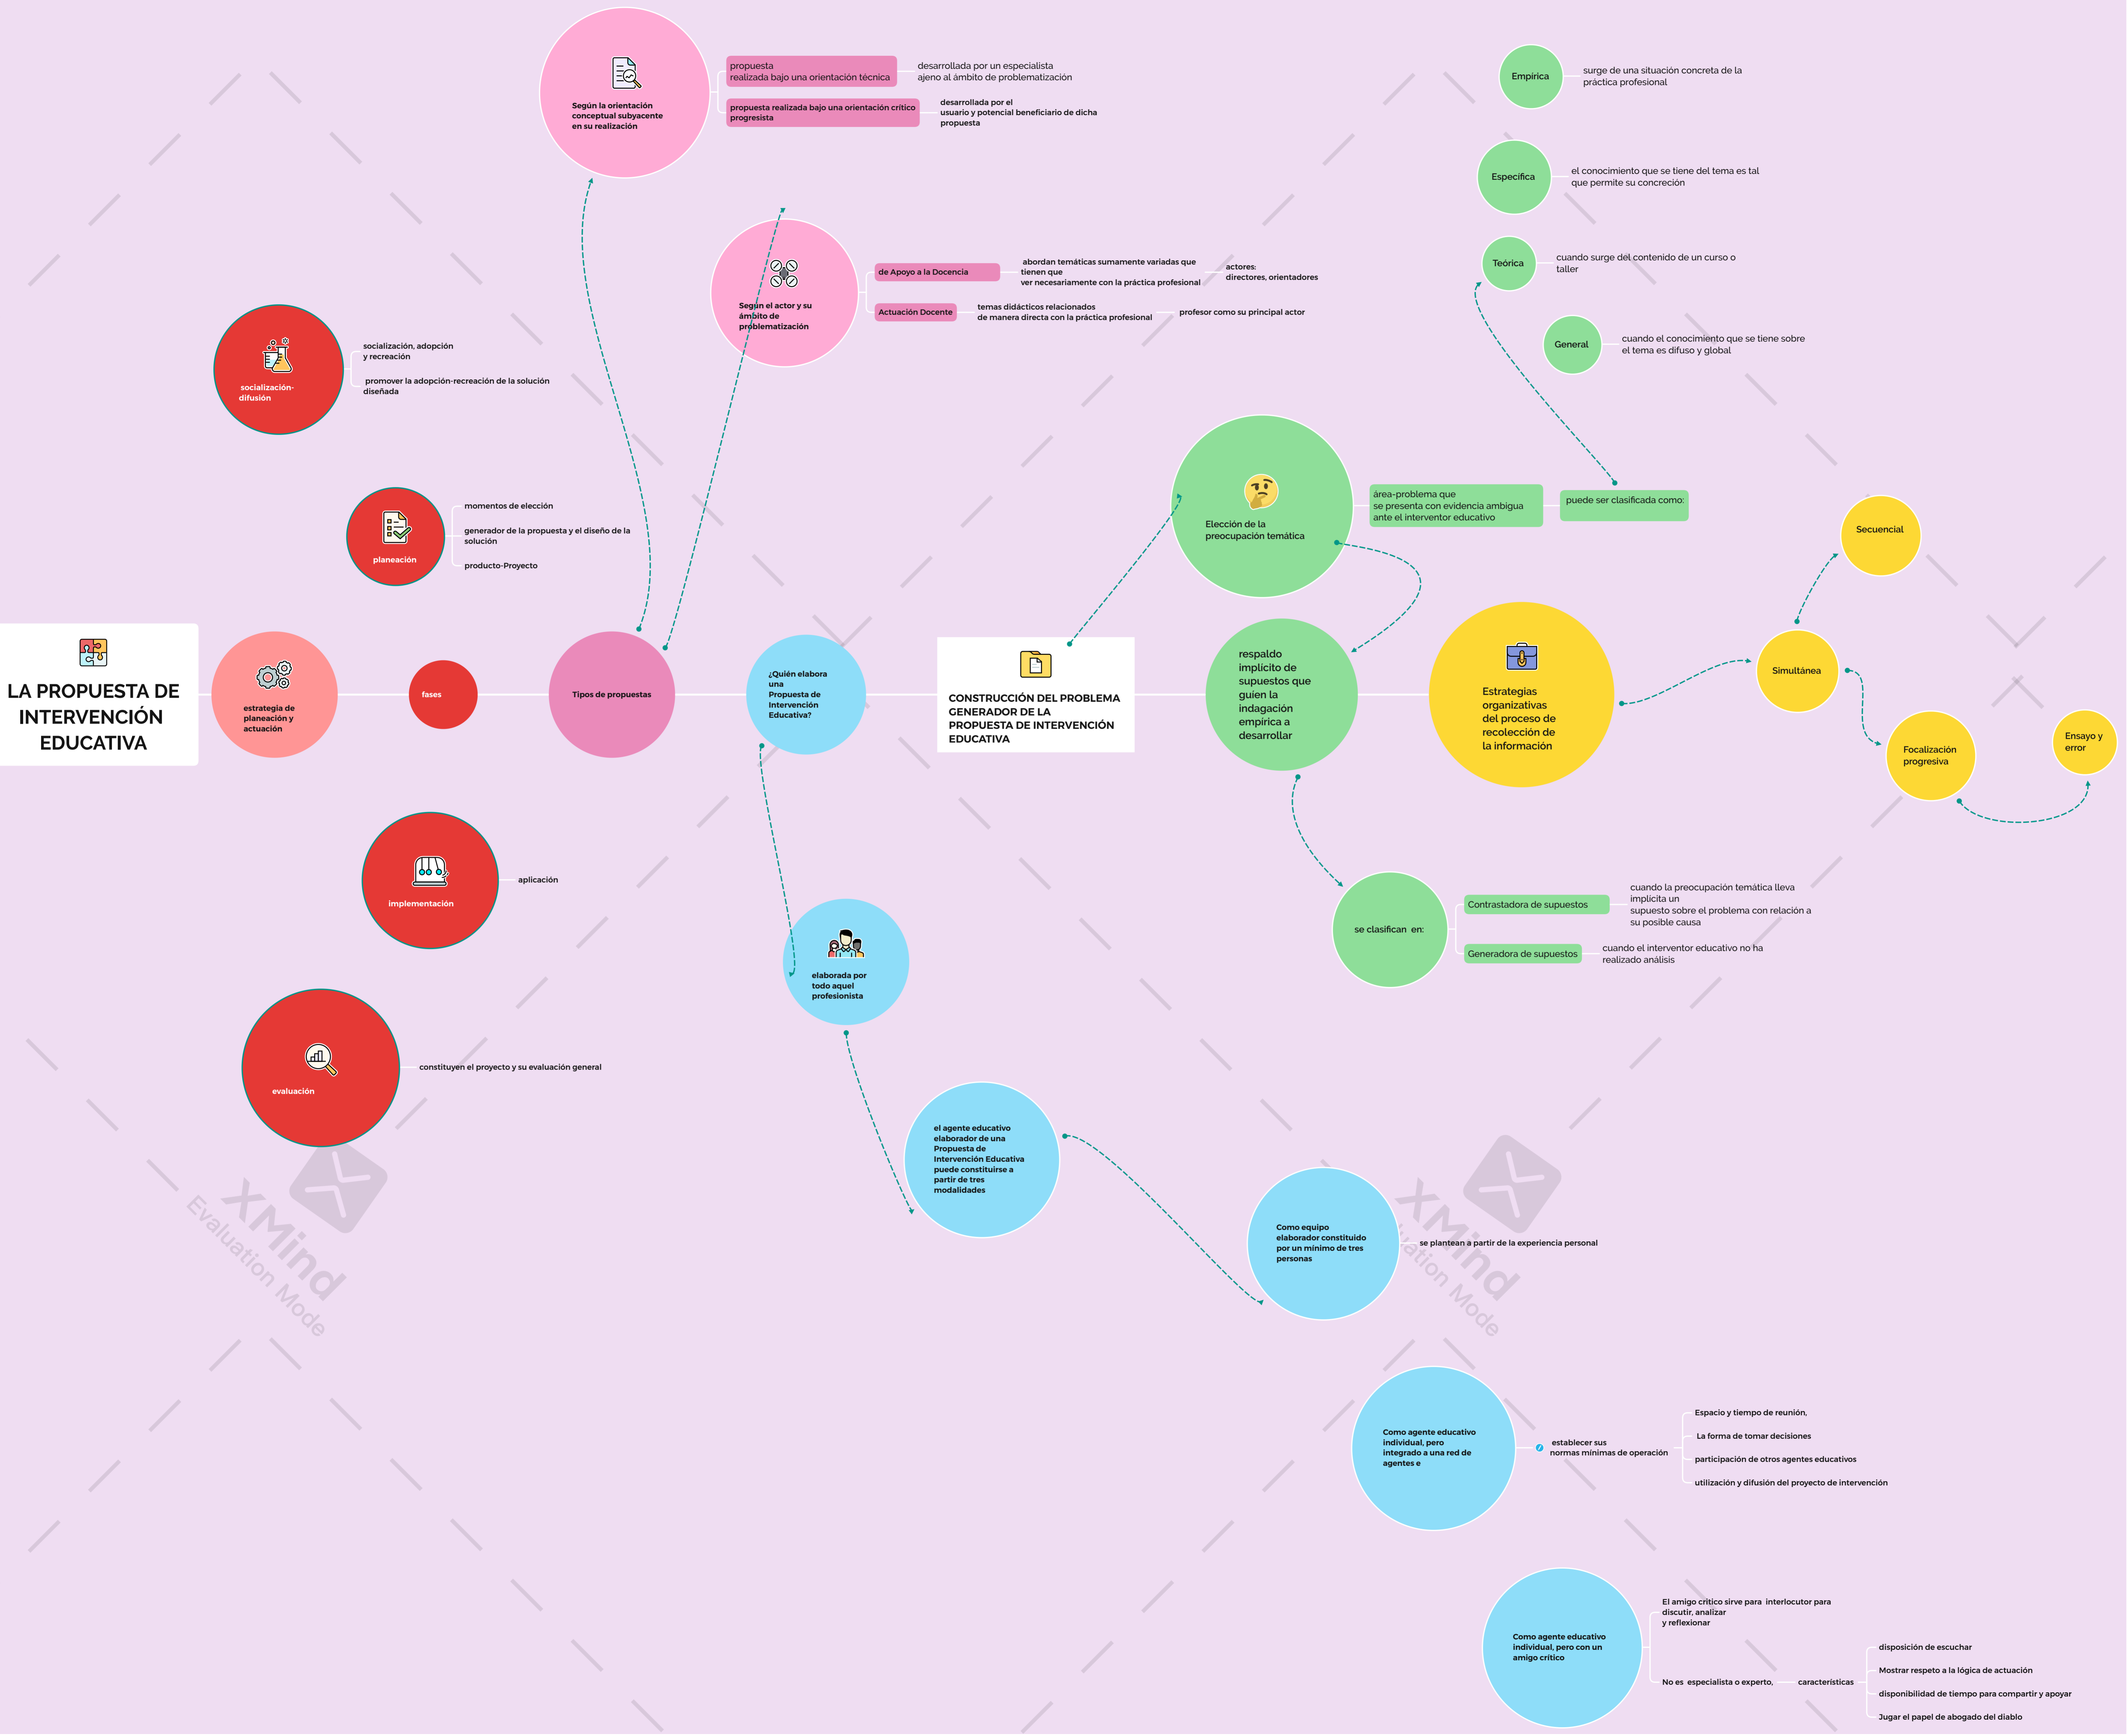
LA PROPUESTA DE INTERVENCIÓN EDUCATIVA

estrategia de planeación y actuación

fases

socialización-difusión
socialización, adopción y recreación
promover la adopción-recreación de la solución diseñada

planeación
momentos de elección
generador de la propuesta y el diseño de la solución
producto-Proyecto

implementación
aplicación

evaluación
constituyen el proyecto y su evaluación general

Tipos de propuestas

Según la orientación conceptual subyacente en su realización
propuesta realizada bajo una orientación técnica
desarrollada por un especialista ajeno al ámbito de problematización
propuesta realizada bajo una orientación crítico progresista
desarrollada por el usuario y potencial beneficiario de dicha propuesta

Según el actor y su ámbito de problematización
de Apoyo a la Docencia
abordan temáticas sumamente variadas que tienen que ver necesariamente con la práctica profesional
actores: directores, orientadores
Actuación Docente
temas didácticos relacionados de manera directa con la práctica profesional
profesor como su principal actor

¿Quién elabora una Propuesta de Intervención Educativa?

elaborada por todo aquel profesionista

el agente educativo elaborador de una Propuesta de Intervención Educativa puede constituirse a partir de tres modalidades

Como equipo elaborador constituido por un mínimo de tres personas
se plantean a partir de la experiencia personal

Como agente educativo individual, pero integrado a una red de agentes e
establecer sus normas mínimas de operación
Espacio y tiempo de reunión,
La forma de tomar decisiones
participación de otros agentes educativos
utilización y difusión del proyecto de intervención

Como agente educativo individual, pero con un amigo crítico
El amigo crítico sirve para interlocutor para discutir, analizar y reflexionar
No es especialista o experto,
características
disposición de escuchar
Mostrar respeto a la lógica de actuación
disponibilidad de tiempo para compartir y apoyar
Jugar el papel de abogado del diablo

CONSTRUCCIÓN DEL PROBLEMA GENERADOR DE LA PROPUESTA DE INTERVENCIÓN EDUCATIVA

Elección de la preocupación temática
área-problema que se presenta con evidencia ambigua ante el interventor educativo
puede ser clasificada como:
Empírica
surge de una situación concreta de la práctica profesional
Específica
el conocimiento que se tiene del tema es tal que permite su concreción
Teórica
cuando surge del contenido de un curso o taller
General
cuando el conocimiento que se tiene sobre el tema es difuso y global

respaldo implícito de supuestos que guíen la indagación empírica a desarrollar

se clasifican en:
Contrastadora de supuestos
cuando la preocupación temática lleva implícita un supuesto sobre el problema con relación a su posible causa
Generadora de supuestos
cuando el interventor educativo no ha realizado análisis

Estrategias organizativas del proceso de recolección de la información
Simultánea
Secuencial
Focalización progresiva
Ensayo y error

XMind Evaluation Mode
XMind Evaluation Mode